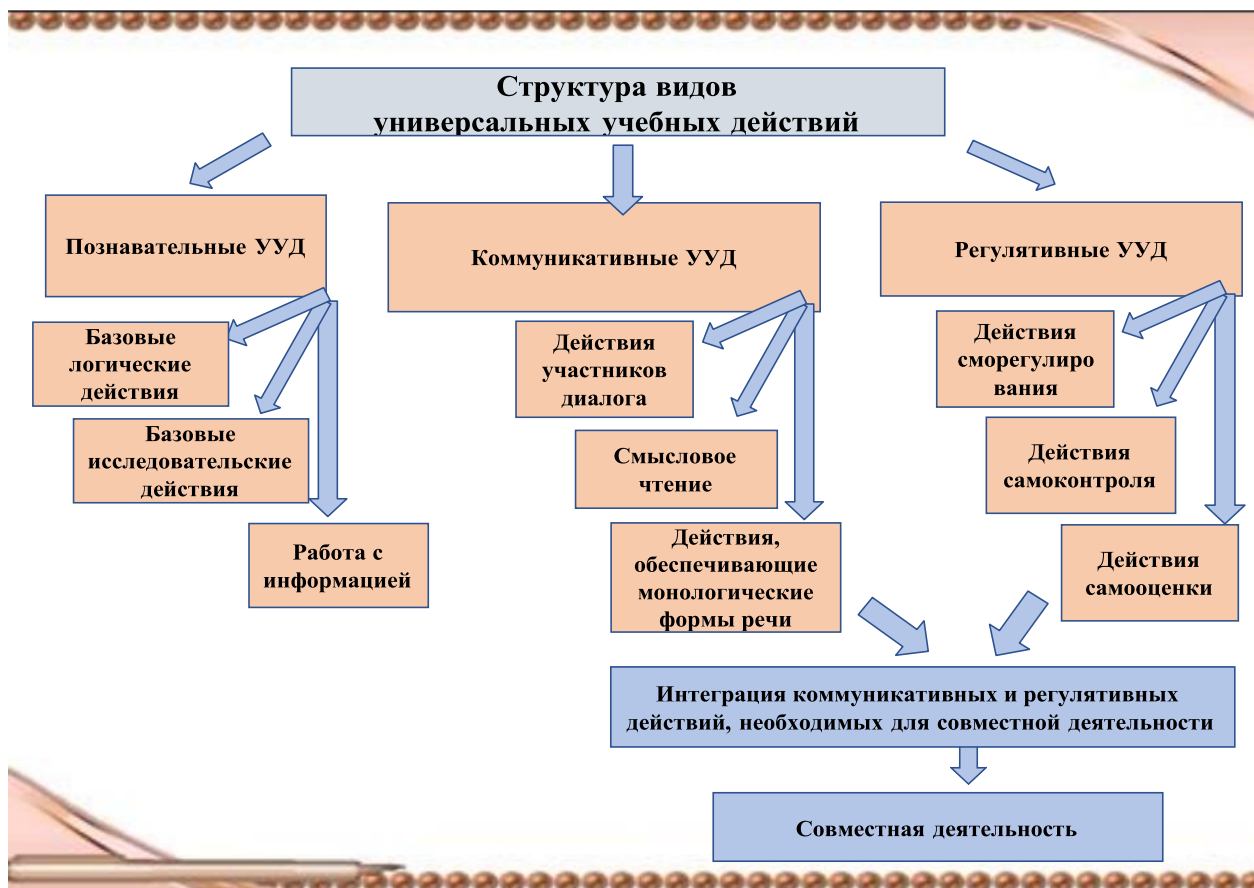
Структура видов
универсальных учебных действий

Познавательные УУД

Коммуникативные УУД

Регулятивные УУД

Базовые логические действия

Базовые исследовательские действия

Работа с информацией

Действия участников диалога

Смысловое чтение

Действия, обеспечивающие монологические формы речи

Действия сморегулиро вания

Действия самоконтроля

Действия самооценки

Интеграция коммуникативных и регулятивных действий, необходимых для совместной деятельности

Совместная деятельность